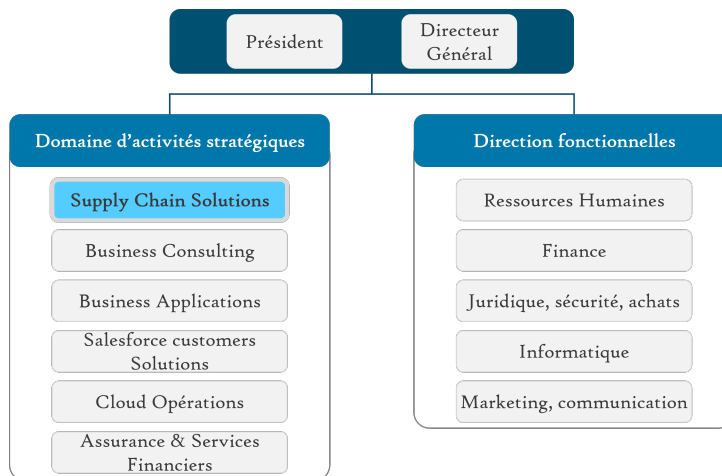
Président

Directeur Général

Domaine d’activités stratégiques

Supply Chain Solutions

Business Consulting

Business Applications

Salesforce customers Solutions

Cloud Opérations

Assurance & Services Financiers

Direction fonctionnelles

Ressources Humaines

Finance

Juridique, sécurité, achats

Informatique

Marketing, communication